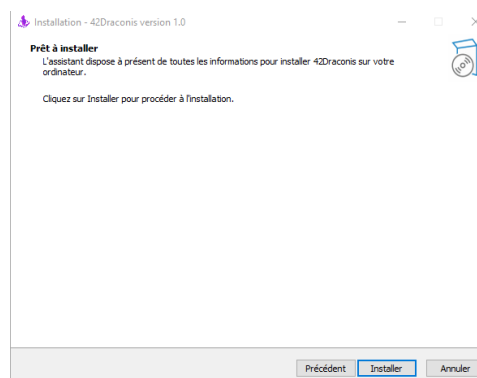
Installation - 42Draconis version 1.0

Prêt à installer
L'assistant dispose à présent de toutes les informations pour installer 42Draconis sur votre ordinateur.

Cliquez sur Installer pour procéder à l'installation.

Précédent Installer Annuler